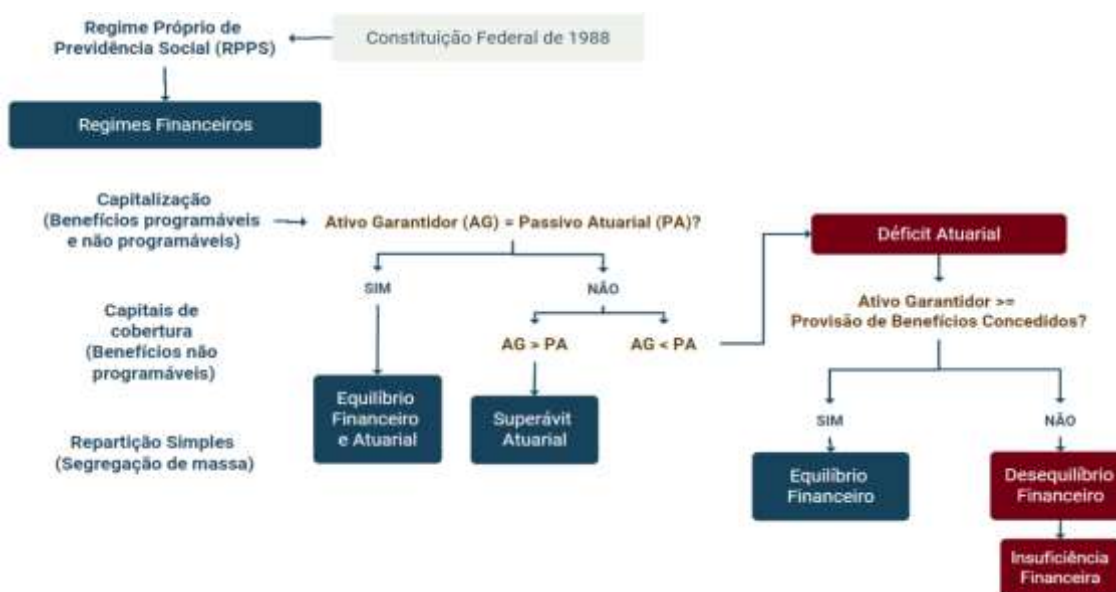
Regime Próprio de Previdência Social (RPPS)

Constituição Federal de 1988

Regimes Financeiros

Capitalização (Benefícios programáveis e não programáveis)

Ativo Garantidor (AG) = Passivo Atuarial (PA)?

SIM

NÃO

Capitais de cobertura (Benefícios não programáveis)

AG > PA

AG < PA

Equilíbrio Financeiro e Atuarial

Superávit Atuarial

Repartição Simples (Segregação de massa)

Déficit Atuarial

Ativo Garantidor >= Provisão de Benefícios Concedidos?

SIM

NÃO

Equilíbrio Financeiro

Desequilíbrio Financeiro

Insuficiência Financeira